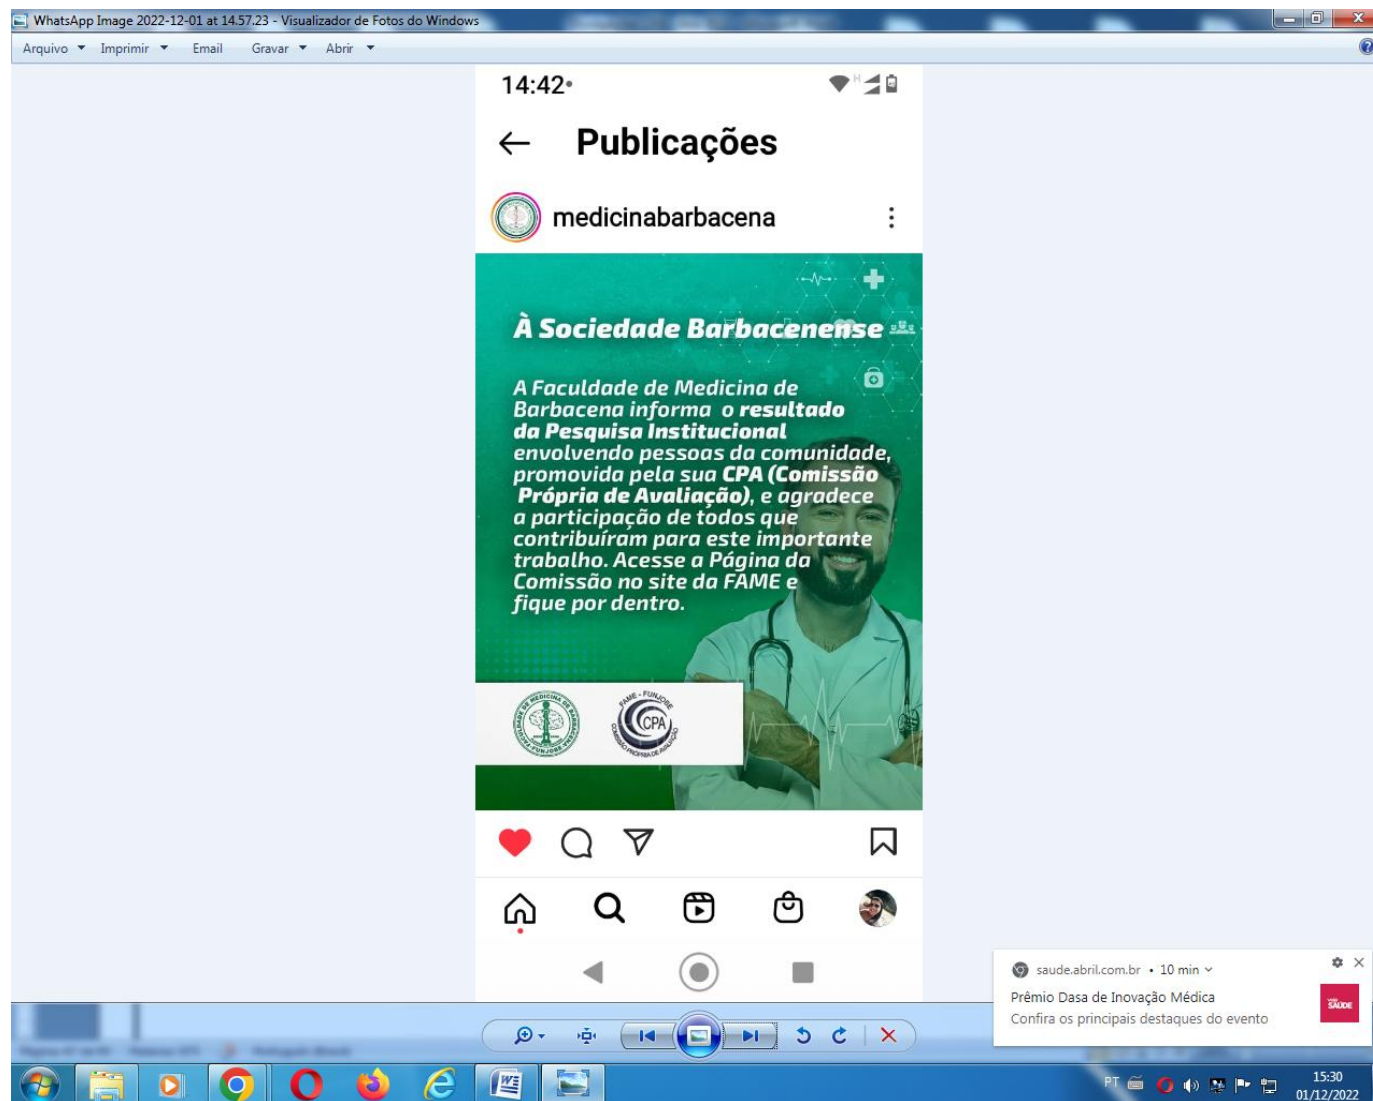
WhatsApp Image 2022-12-01 at 14.57.23 - Visualizador de Fotos do Windows

Arquivo Imprimir Email Gravar Abrir

14:42

Publicações

medicinabarbacena

À Sociedade Barbacenense

A Faculdade de Medicina de Barbacena informa o resultado da Pesquisa Institucional envolvendo pessoas da comunidade, promovida pela sua CPA (Comissão Própria de Avaliação), e agradece a participação de todos que contribuíram para este importante trabalho. Acesse a Página da Comissão no site da FAME e fique por dentro.

FAME - FUNJOBE CPA COMISSÃO PRÓPRIA DE AVALIAÇÃO

saude.abril.com.br • 10 min

Prêmio Dasa de Inovação Médica

Confira os principais destaques do evento

SAÚDE

PT

15:30
01/12/2022